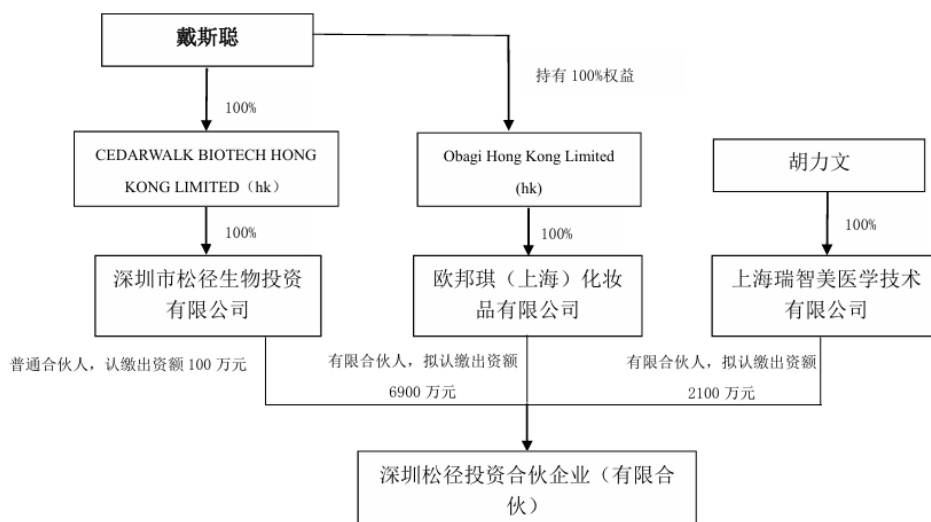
戴斯聪

100%

持有 100%权益

CEDARWALK BIOTECH HONG KONG LIMITED（hk）

Obagi Hong Kong Limited (hk)

胡力文

100%

100%

100%

深圳市松径生物投资有限公司

欧邦琪（上海）化妆品有限公司

上海瑞智美医学技术有限公司

普通合伙人，认缴出资额 100 万元

有限合伙人，拟认缴出资额 6900 万元

有限合伙人，拟认缴出资额 2100 万元

深圳松径投资合伙企业（有限合伙）